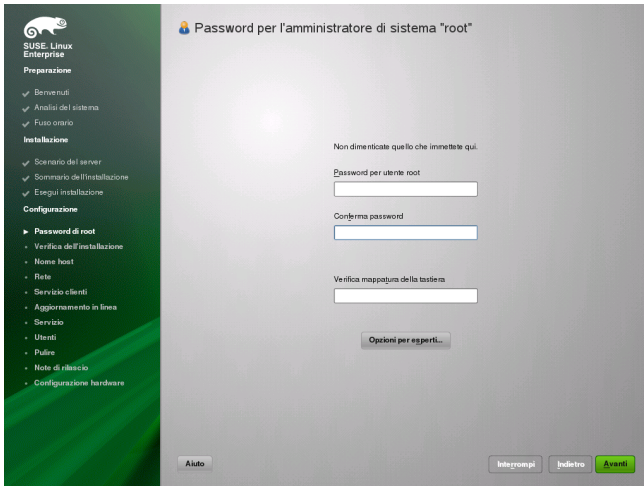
SUSE. Linux Enterprise

Preparazione

Benvenuti

Analisi del sistema

Fuso orario

Installazione

Scenario del server

Sommario dell'installazione

Esegui installazione

Configurazione

Password di root

Verifica dell'installazione

Nome host

Rete

Servizio clienti

Aggiornamento in linea

Servizio

Utenti

Pulire

Note di rilascio

Configurazione hardware

Password per l'amministratore di sistema "root"

Non dimenticate quello che immettete qui.

Password per utente root

Conferma password

Verifica mappatura della tastiera

Opzioni per esperti...

Aiuto

Interrompi

Indietro

Avanti